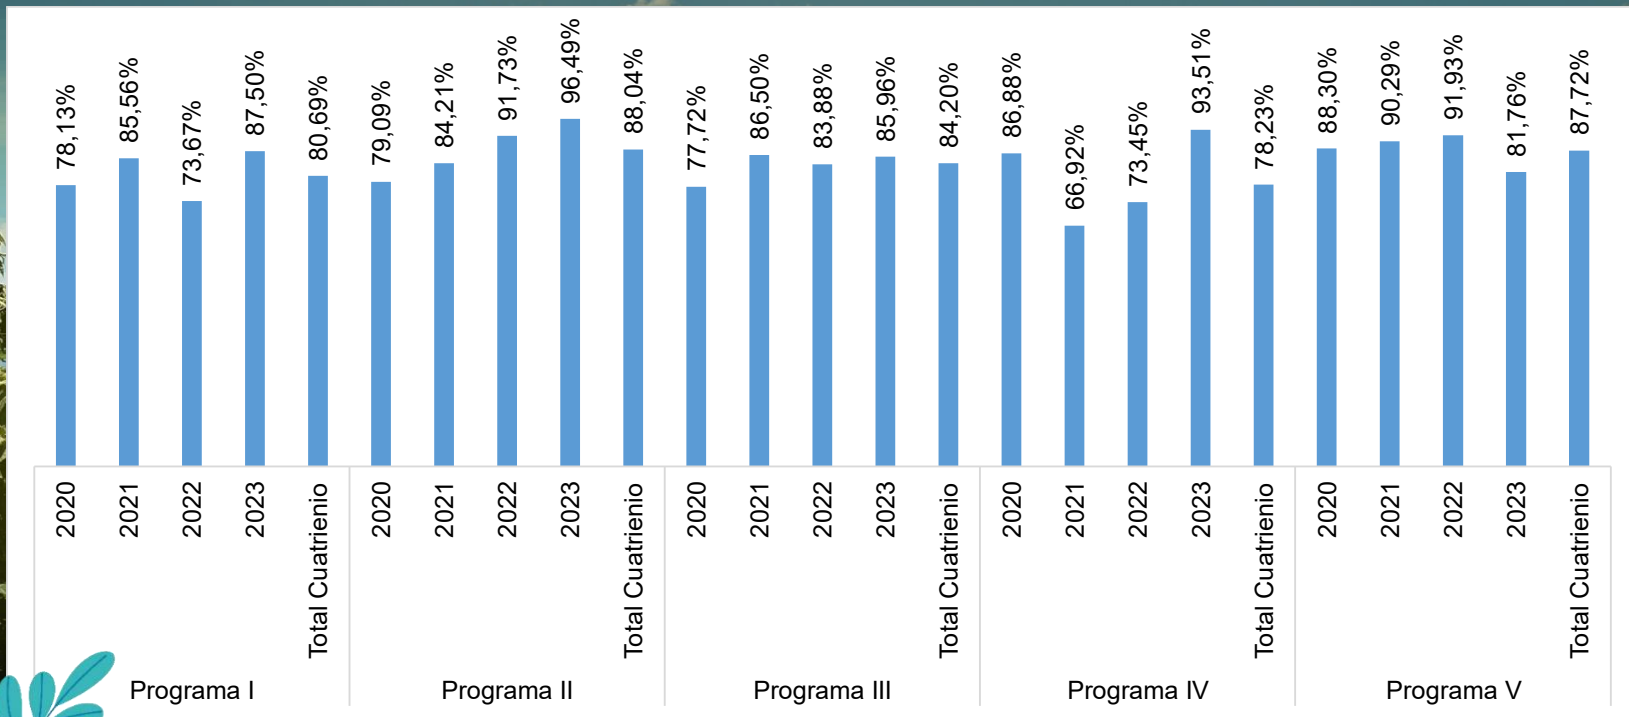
78,13%
85,56%
73,67%
87,50%
80,69%
79,09%
84,21%
91,73%
96,49%
88,04%
77,72%
86,50%
83,88%
85,96%
84,20%
86,88%
66,92%
73,45%
93,51%
78,23%
88,30%
90,29%
91,93%
81,76%
87,72%

| 2020 | 2021 | 2022 | 2023 | Total Cuatrienio | 2020 | 2021 | 2022 | 2023 | Total Cuatrienio | 2020 | 2021 | 2022 | 2023 | Total Cuatrienio | 2020 | 2021 | 2022 | 2023 | Total Cuatrienio | 2020 | 2021 | 2022 | 2023 | Total Cuatrienio |
|---|---|---|---|---|---|---|---|---|---|---|---|---|---|---|---|---|---|---|---|---|---|---|---|---|
| Programa I | | | | | Programa II | | | | | Programa III | | | | | Programa IV | | | | | Programa V | | | | |